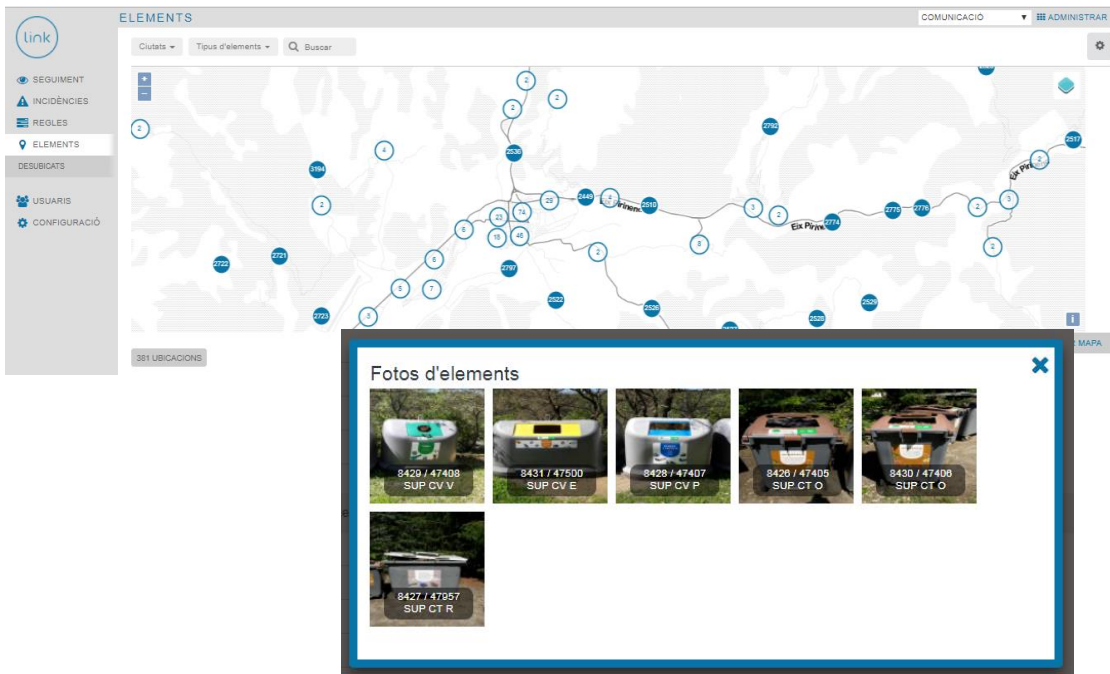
link

ELEMENTS

COMUNICACIÓ

ADMINISTRAR

SEGUIMENT
INCIDÈNCIES
REGLES
ELEMENTS
DESUBICATS
USUARIS
CONFIGURACIÓ

Ciutats
Tipus d'elements
Buscar

+
−

2
2
2
2
2792
2517
4
2536
2
3194
2
2449
4
2510
25
3
2
2774
2775
2776
2
3
Eix Pirinenc
Eix Pirinenc
Eix Pir
23
74
6
18
46
2
8
2
2722
2721
6
2797
5
7
2522
2529
2723
5
2526
2528

381 UBICACIONS

MAPA

Fotos d'elements

8429 / 47408
SUP CV V

8431 / 47500
SUP CV E

8428 / 47407
SUP CV P

8426 / 47405
SUP CT O

8430 / 47406
SUP CT O

8427 / 47957
SUP CT R